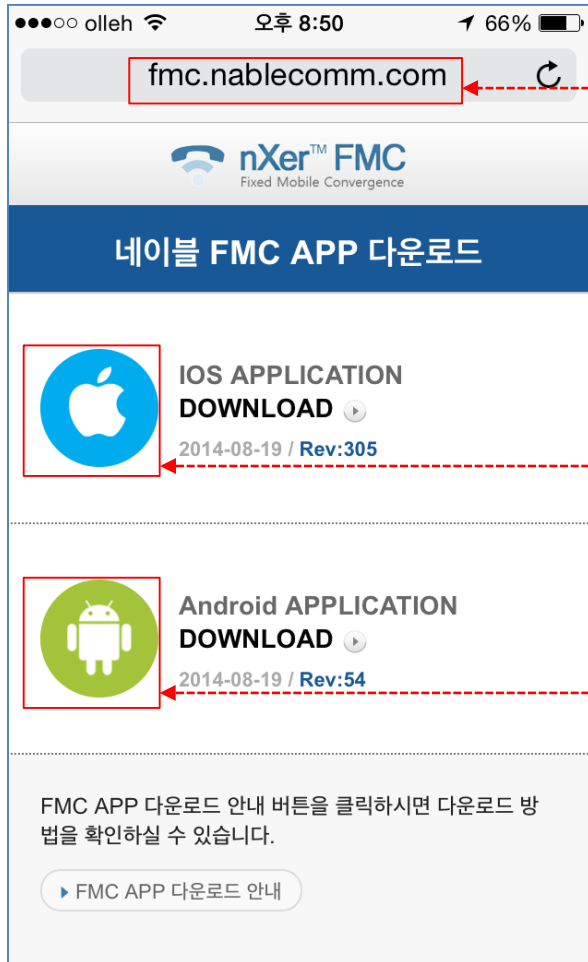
●●●○○ olleh 오후 8:50 66%

fmc.nablecomm.com

nXer™ FMC
Fixed Mobile Convergence

네이블 FMC APP 다운로드

IOS APPLICATION
DOWNLOAD
2014-08-19 / Rev:305

Android APPLICATION
DOWNLOAD
2014-08-19 / Rev:54

FMC APP 다운로드 안내 버튼을 클릭하시면 다운로드 방법을 확인하실 수 있습니다.

FMC APP 다운로드 안내